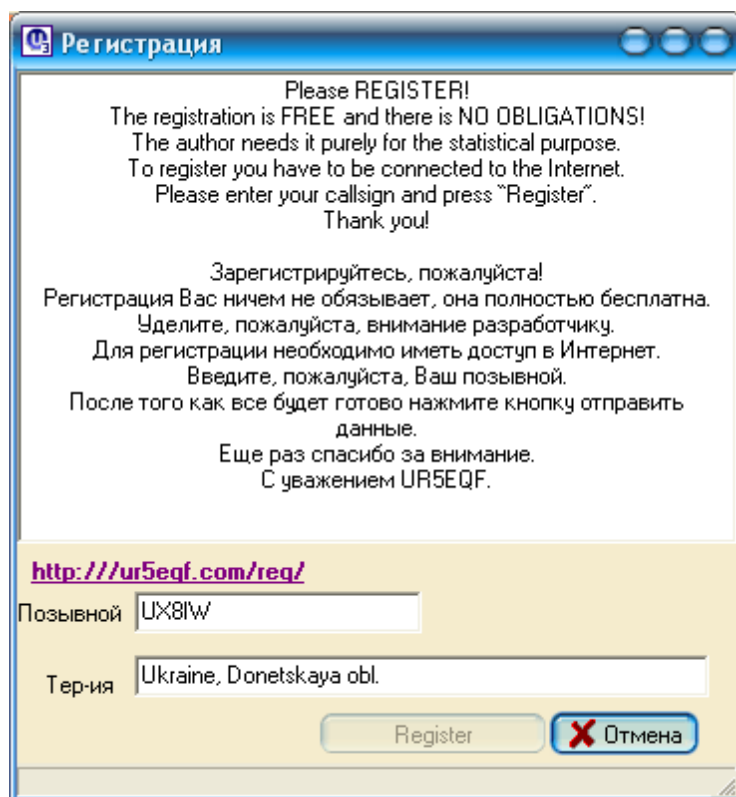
Регистрация

Please REGISTER!
The registration is FREE and there is NO OBLIGATIONS!
The author needs it purely for the statistical purpose.
To register you have to be connected to the Internet.
Please enter your callsign and press "Register".
Thank you!

Зарегистрируйтесь, пожалуйста!
Регистрация Вас ничем не обязывает, она полностью бесплатна.
Уделите, пожалуйста, внимание разработчику.
Для регистрации необходимо иметь доступ в Интернет.
Введите, пожалуйста, Ваш позывной.
После того как все будет готово нажмите кнопку отправить данные.
Еще раз спасибо за внимание.
С уважением UR5EQF.

http:///ur5eqf.com/reg/

Позывной UX8IW

Тер-ия Ukraine, Donetskaya obl.

Register

Отмена